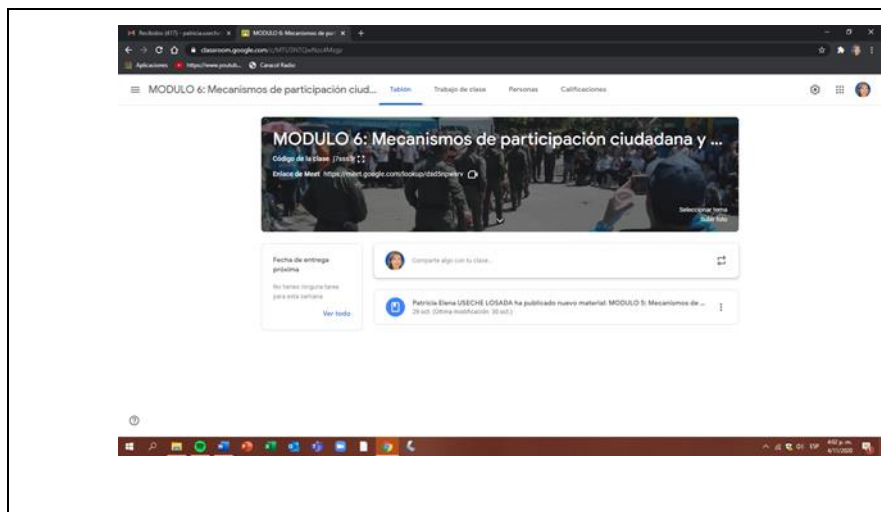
M Recibidos (417) - patricia.useche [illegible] × MODULO 6: Mecanismos de par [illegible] × +

classroom.google.com/c/MTU5NTQwNzc4Mzgz

Aplicaciones https://www.youtub... Caracol Radio

MODULO 6: Mecanismos de participación ciud... Tablón Trabajo de clase Personas Calificaciones

MODULO 6: Mecanismos de participación ciudadana y ...

Código de la clase j7sss5y

Enlace de Meet https://meet.google.com/lookup/dad5npwerv

Seleccionar tema
Subir foto

Fecha de entrega próxima

No tienes ninguna tarea para esta semana

Ver todo

Comparte algo con tu clase...

Patricia Elena USECHE LOSADA ha publicado nuevo material: MODULO 5: Mecanismos de ...
29 oct. (Última modificación: 30 oct.)

4:02 p. m.
6/11/2020